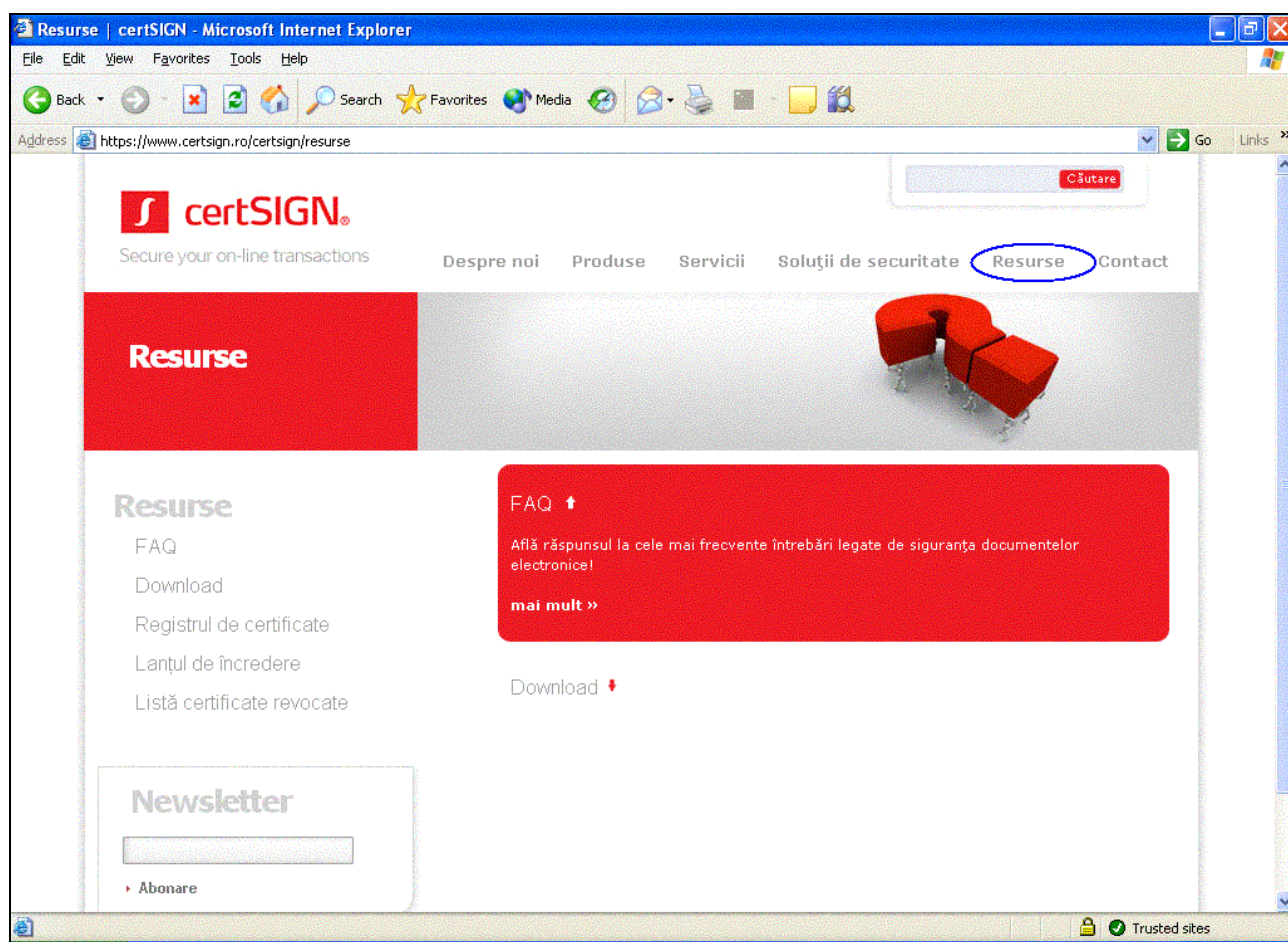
Resurse | certSIGN - Microsoft Internet Explorer

File Edit View Favorites Tools Help

Back Search Favorites Media

Address https://www.certsign.ro/certsign/resurse Go Links

Căutare

certSIGN

Secure your on-line transactions

Despre noi Produse Servicii Soluţii de securitate Resurse Contact

Resurse

Resurse

FAQ

Download

Registrul de certificate

Lanţul de încredere

Listă certificate revocate

FAQ

Află răspunsul la cele mai frecvente întrebări legate de siguranţa documentelor electronice!

mai mult »

Download

Newsletter

Abonare

Trusted sites